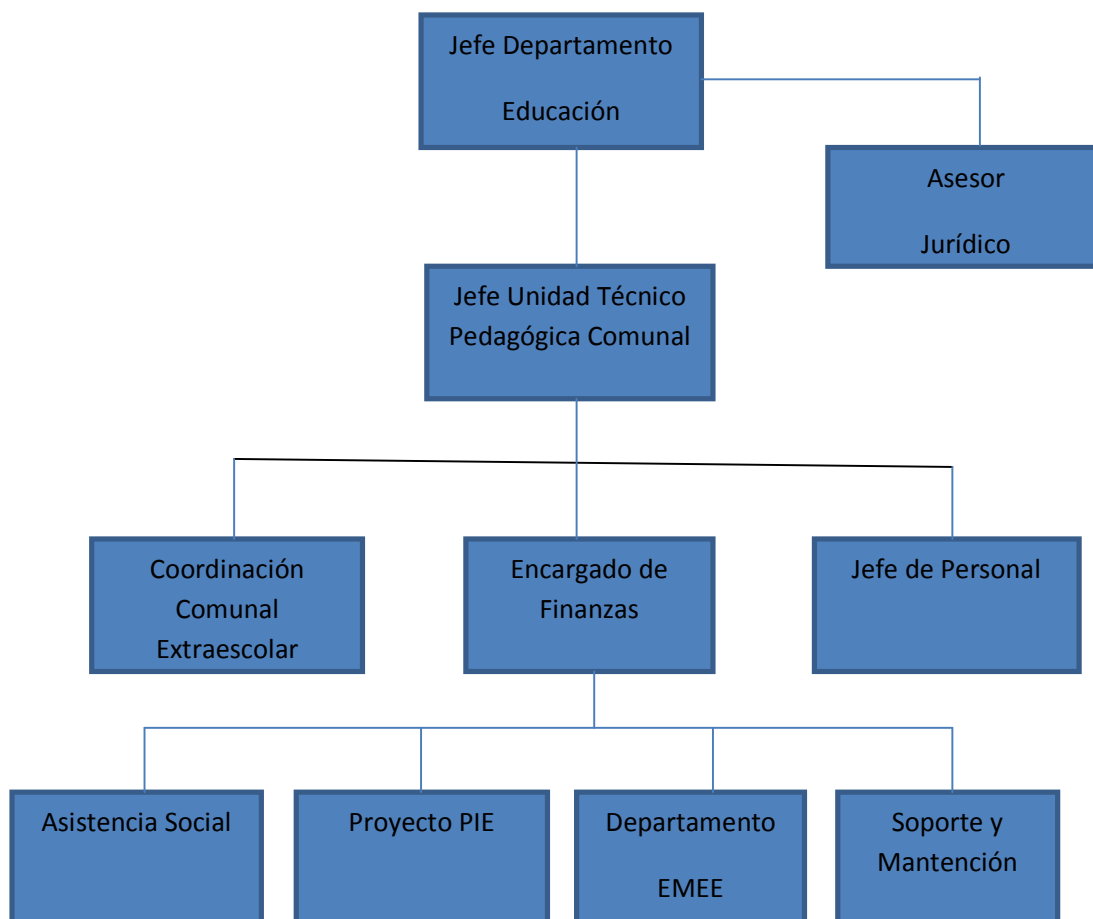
Jefe Departamento

Educación

Asesor

Jurídico

Jefe Unidad Técnico Pedagógica Comunal

Coordinación Comunal Extraescolar

Encargado de Finanzas

Jefe de Personal

Asistencia Social

Proyecto PIE

Departamento

EMEE

Soporte y Mantención